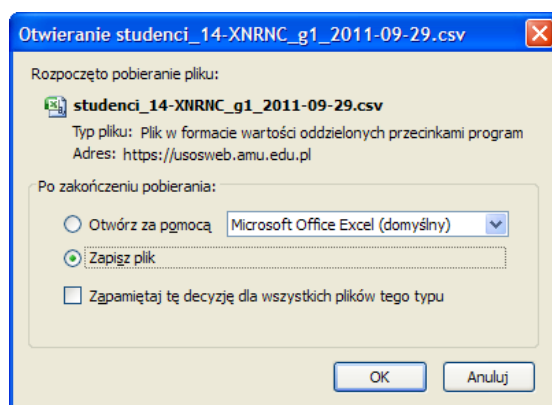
Otwieranie studenci_14-XNRNC_g1_2011-09-29.csv

Rozpoczęto pobieranie pliku:

studenci_14-XNRNC_g1_2011-09-29.csv

Typ pliku: Plik w formacie wartości oddzielonych przecinkami program

Adres: https://usosweb.amu.edu.pl

Po zakończeniu pobierania:

Otwórz za pomocą Microsoft Office Excel (domyślny)

Zapisz plik

Zapamiętaj tę decyzję dla wszystkich plików tego typu

OK

Anuluj